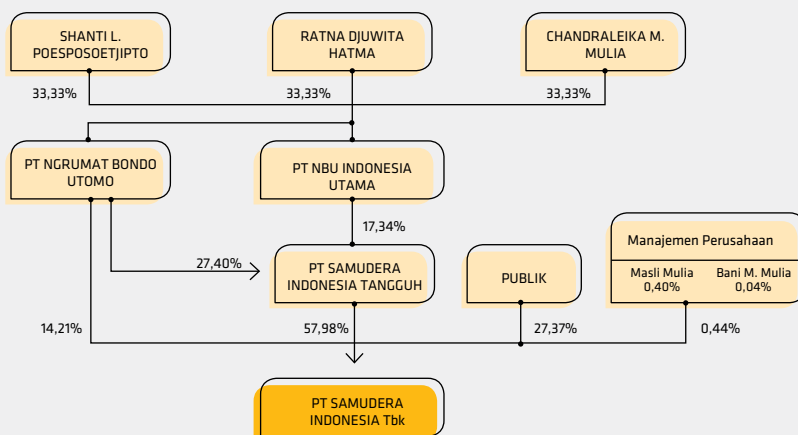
SHANTI L. POESPOSOETJIPTO

RATNA DJUWITA HATMA

CHANDRALEIKA M. MULIA

33,33%

33,33%

33,33%

PT NGRUMAT BONDO UTOMO

PT NBU INDONESIA UTAMA

17,34%

27,40%

PT SAMUDERA INDONESIA TANGGUH

PUBLIK

Manajemen Perusahaan

Masli Mulia 0,40%

Bani M. Mulia 0,04%

14,21%

57,98%

27,37%

0,44%

PT SAMUDERA INDONESIA Tbk